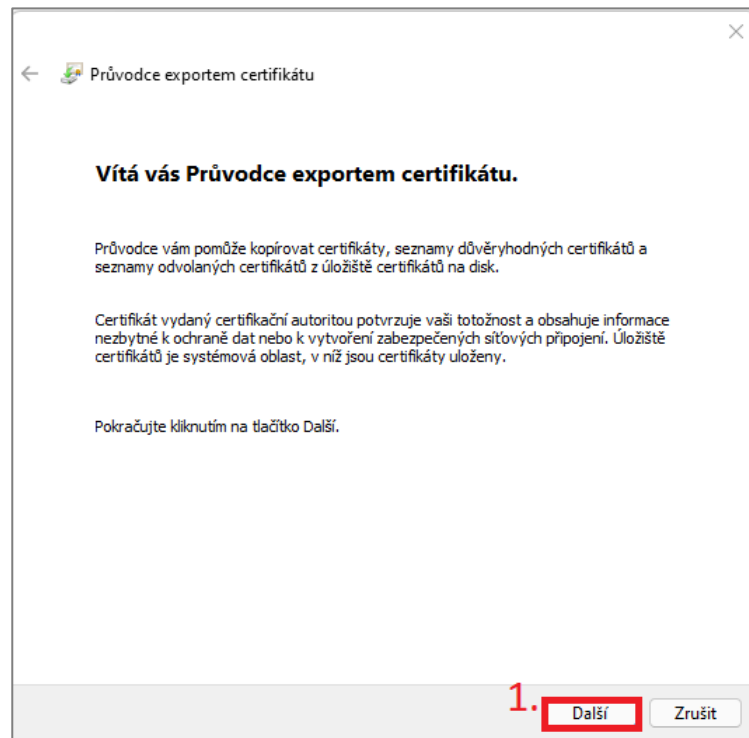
Průvodce exportem certifikátu

Vítá vás Průvodce exportem certifikátu.

Průvodce vám pomůže kopírovat certifikáty, seznamy důvěryhodných certifikátů a seznamy odvolaných certifikátů z úložiště certifikátů na disk.

Certifikát vydaný certifikační autoritou potvrzuje vaši totožnost a obsahuje informace nezbytné k ochraně dat nebo k vytvoření zabezpečených síťových připojení. Úložiště certifikátů je systémová oblast, v níž jsou certifikáty uloženy.

Pokračujte kliknutím na tlačítko Další.

1.

Další

Zrušit